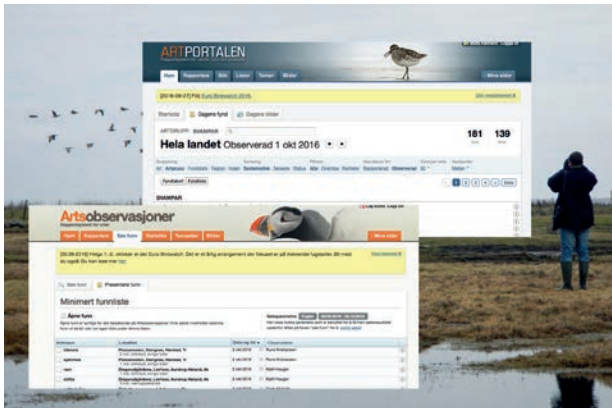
ARTPORTALEN

Hem Rapportera Bilder Listor Teman Bilder Mina sidor

Hela landet Observerad 1 okt 2016

181 139

Artsobservasjoner

Hjem Rapporter Søk funn Statistikk Tema sider Bilder Mine sider

Minimert funnliste

Åpne funn